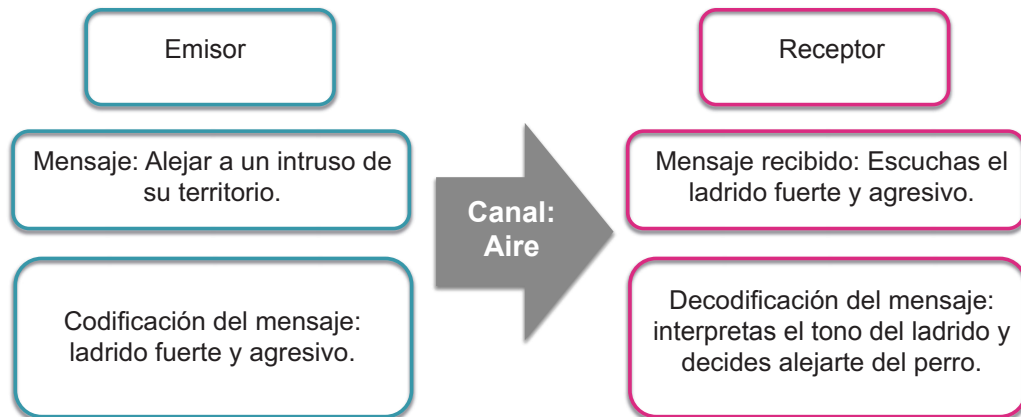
Emisor

Mensaje: Alejar a un intruso de su territorio.

Codificación del mensaje: ladrido fuerte y agresivo.

Canal: Aire

Receptor

Mensaje recibido: Escuchas el ladrido fuerte y agresivo.

Decodificación del mensaje: interpretas el tono del ladrido y decides alejarte del perro.